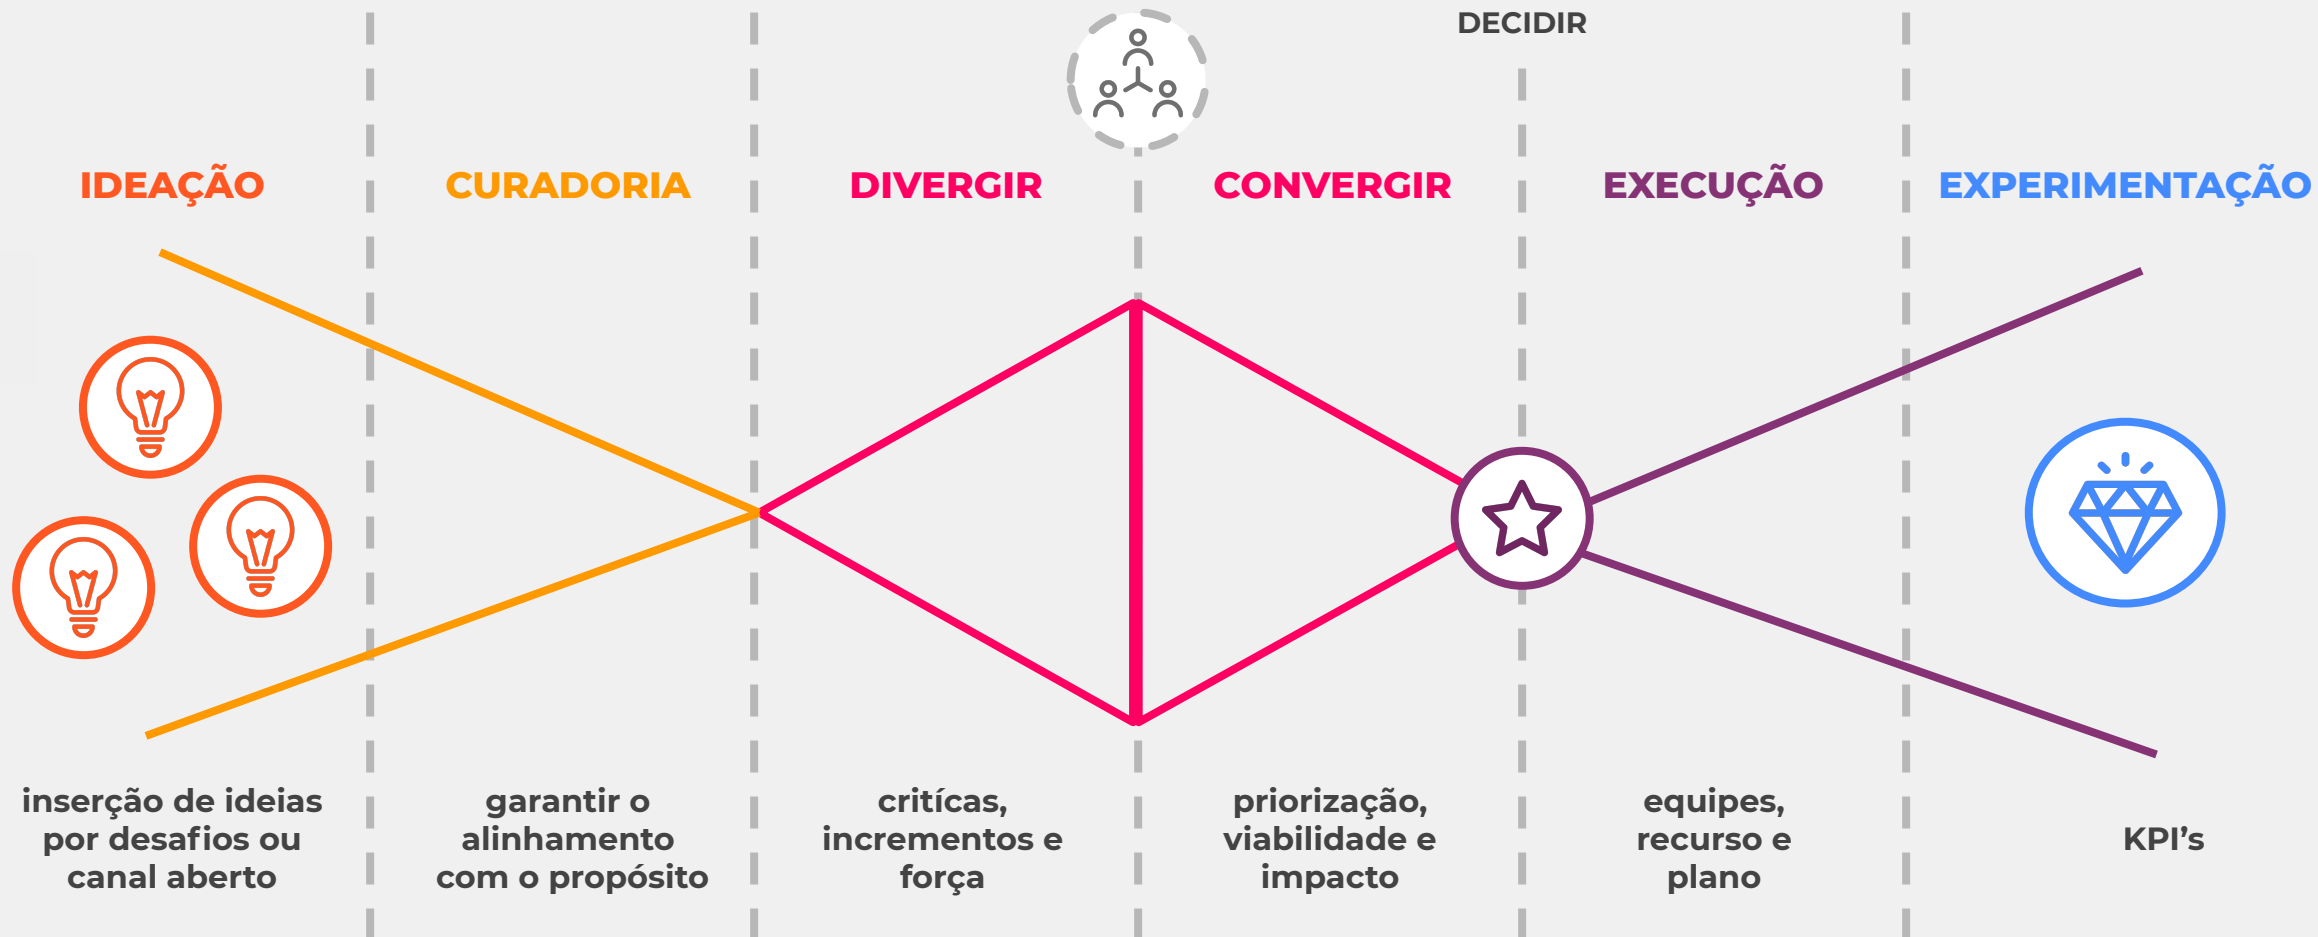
DECIDIR

IDEAÇÃO

CURADORIA

DIVERGIR

CONVERGIR

EXECUÇÃO

EXPERIMENTAÇÃO

inserção de ideias por desafios ou canal aberto

garantir o alinhamento com o propósito

critícas, incrementos e força

priorização, viabilidade e impacto

equipes, recurso e plano

KPI's